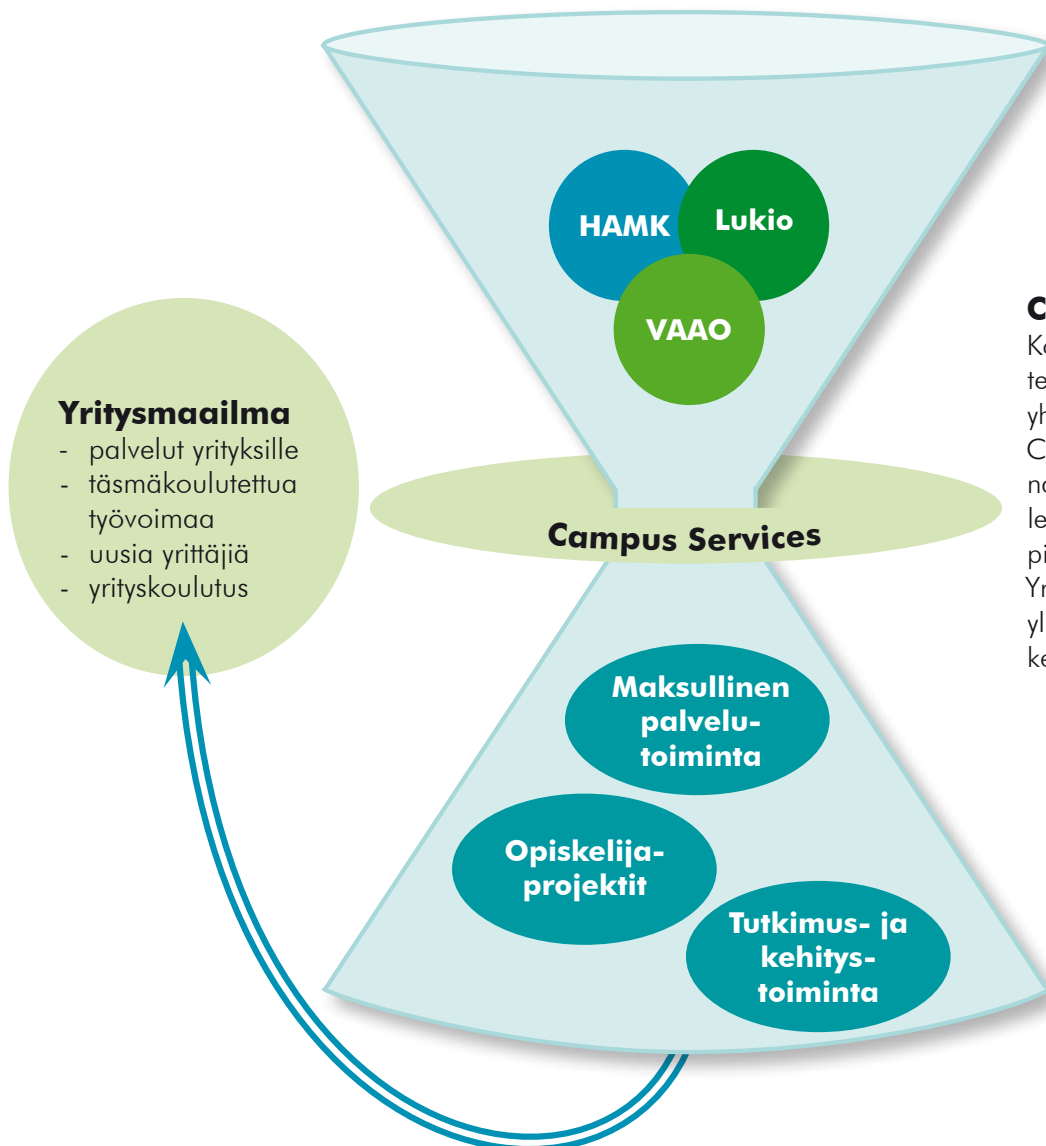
HAMK

Lukio

VAAO

Yritysmaailma
- palvelut yrityksille
- täsmäkoulutettua työvoimaa
- uusia yrittäjiä
- yrityskoulutus

Campus Services

Maksullinen palvelutoiminta

Opiskelijaprojektit

Tutkimus- ja kehitystoiminta

C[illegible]
Ko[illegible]
te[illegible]
yh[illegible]
C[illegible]
na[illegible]
le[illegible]
pi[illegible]
Yr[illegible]
yl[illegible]
ke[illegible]